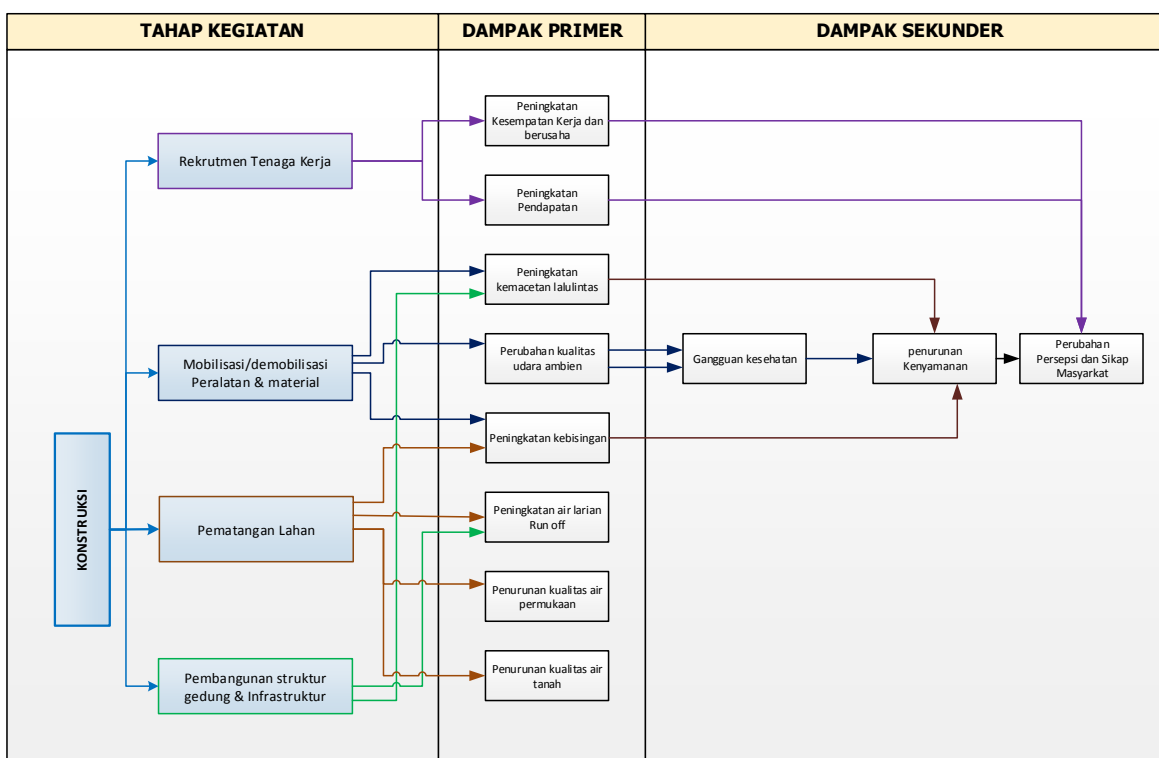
TAHAP KEGIATAN

DAMPAK PRIMER

DAMPAK SEKUNDER

KONSTRUKSI

Rekrutmen Tenaga Kerja

Mobilisasi/demobilisasi Peralatan & material

Pematangan Lahan

Pembangunan struktur gedung & Infrastruktur

Peningkatan Kesempatan Kerja dan berusaha

Peningkatan Pendapatan

Peningkatan kemacetan lalulintas

Perubahan kualitas udara ambien

Peningkatan kebisingan

Peningkatan air larian Run off

Penurunan kualitas air permukaan

Penurunan kualitas air tanah

Gangguan kesehatan

penurunan Kenyamanan

Perubahan Persepsi dan Sikap Masyarkat